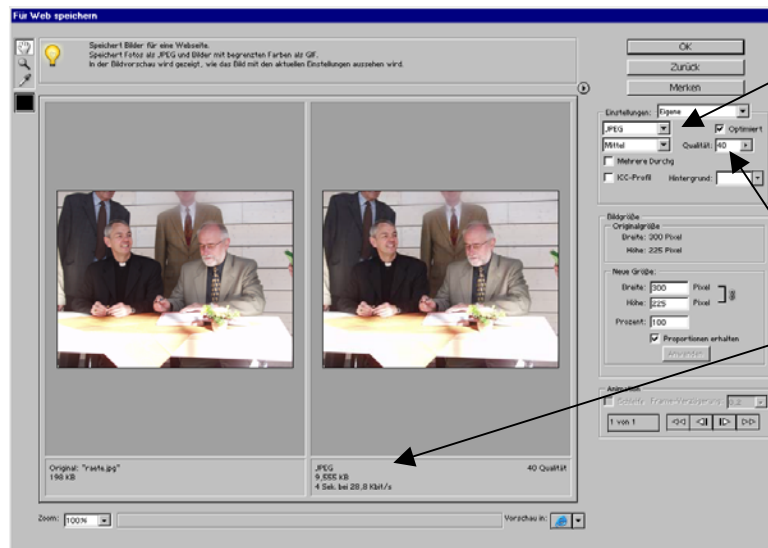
Für Web speichern

Speichert Bilder für eine Webseite.
Speichert Fotos als JPEG und Bilder mit begrenzten Farben als GIF.
In der Bildvorschau wird gezeigt, wie das Bild mit den aktuellen Einstellungen aussehen wird.

OK
Zurück
Merken

Einstellungen: Eigene
JPEG
Optimiert
Mittel
Qualität: 40
Mehrere Durchg
ICC-Profil
Hintergrund:

Bildgröße
Originalgröße
Breite: 300 Pixel
Höhe: 225 Pixel
Neue Größe:
Breite: 300 Pixel
Höhe: 225 Pixel
Prozent: 100
Proportionen erhalten
Anwenden

Animation
Schleife
Frame-Verzögerung: 0,2
1 von 1

Original: "rieta.jpg"
198 KB

JPEG
9,555 KB
4 Sek. bei 28,8 Kbit/s
40 Qualität

Zoom: 100%
Vorschau in: